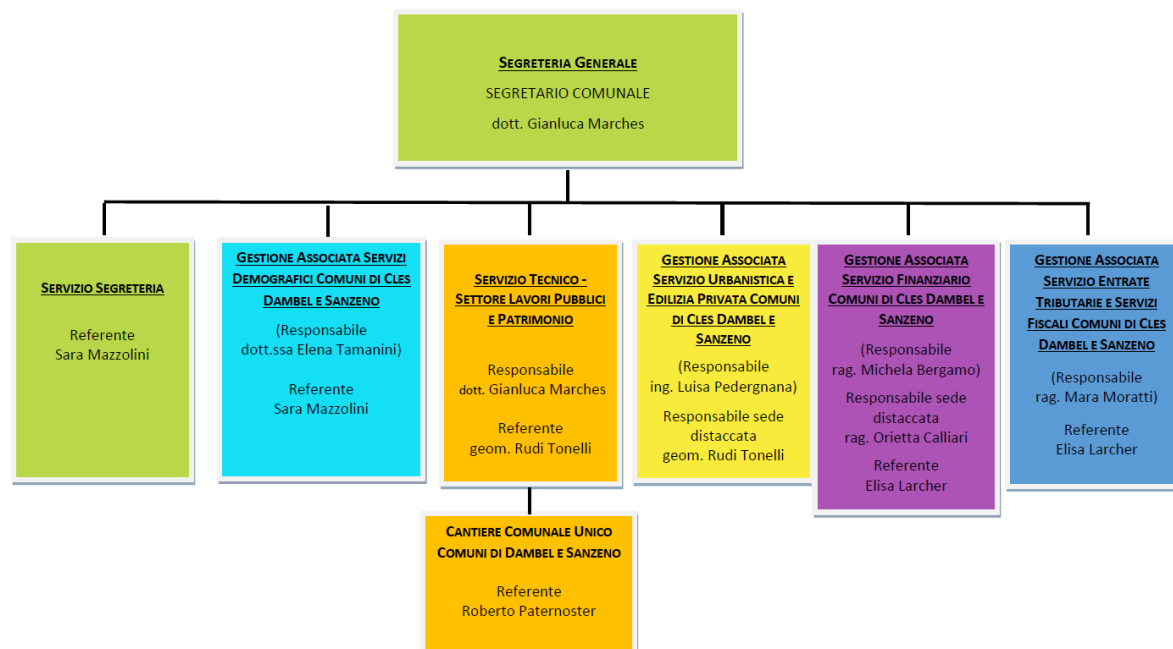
SEGRETERIA GENERALE
SEGRETARIO COMUNALE
dott. Gianluca Marches

SERVIZIO SEGRETERIA

Referente
Sara Mazzolini

GESTIONE ASSOCIATA SERVIZI DEMOGRAFICI COMUNI DI CLES DAMBEL E SANZENO

(Responsabile
dott.ssa Elena Tamanini)

Referente
Sara Mazzolini

SERVIZIO TECNICO - SETTORE LAVORI PUBBLICI E PATRIMONIO

Responsabile
dott. Gianluca Marches

Referente
geom. Rudi Tonelli

GESTIONE ASSOCIATA SERVIZIO URBANISTICA E EDILIZIA PRIVATA COMUNI DI CLES DAMBEL E SANZENO

(Responsabile
ing. Luisa Pedergnana)

Responsabile sede distaccata
geom. Rudi Tonelli

GESTIONE ASSOCIATA SERVIZIO FINANZIARIO COMUNI DI CLES DAMBEL E SANZENO

(Responsabile
rag. Michela Bergamo)

Responsabile sede distaccata
rag. Orietta Calliari

Referente
Elisa Larcher

GESTIONE ASSOCIATA SERVIZIO ENTRATE TRIBUTARIE E SERVIZI FISCALI COMUNI DI CLES DAMBEL E SANZENO

(Responsabile
rag. Mara Moratti)

Referente
Elisa Larcher

CANTIERE COMUNALE UNICO COMUNI DI DAMBEL E SANZENO

Referente
Roberto Paternoster